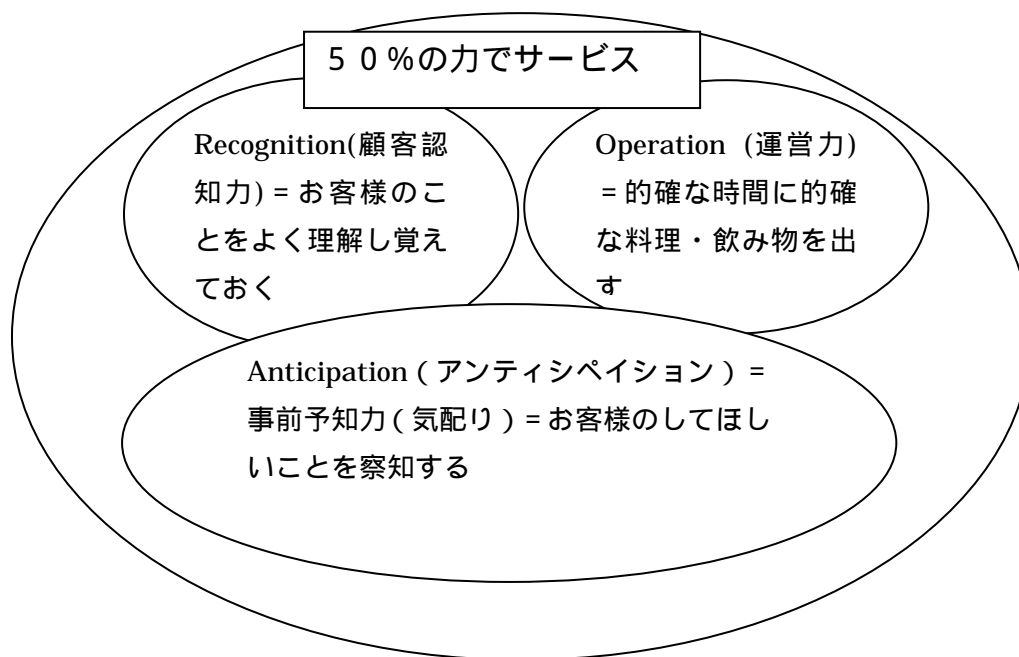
５０％の力でサービス

Recognition(顧客認知力) = お客様のことをよく理解し覚えておく

Operation（運営力）= 的確な時間に的確な料理・飲み物を出す

Anticipation（アンティシペイション）= 事前予知力（気配り）= お客様のしてほしいことを察知する